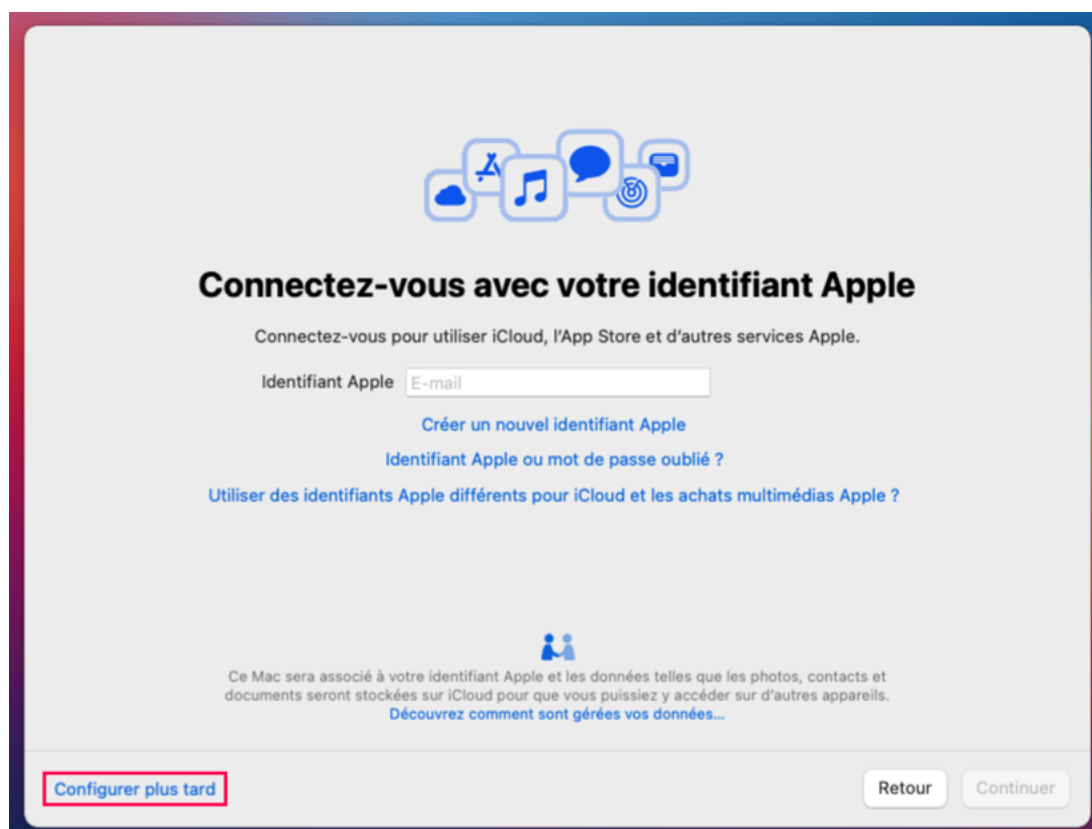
Connectez-vous avec votre identifiant Apple

Connectez-vous pour utiliser iCloud, l'App Store et d'autres services Apple.

Identifiant Apple E-mail

Créer un nouvel identifiant Apple

Identifiant Apple ou mot de passe oublié ?

Utiliser des identifiants Apple différents pour iCloud et les achats multimédias Apple ?

Ce Mac sera associé à votre identifiant Apple et les données telles que les photos, contacts et documents seront stockées sur iCloud pour que vous puissiez y accéder sur d'autres appareils.
Découvrez comment sont gérées vos données…

Configurer plus tard

Retour

Continuer